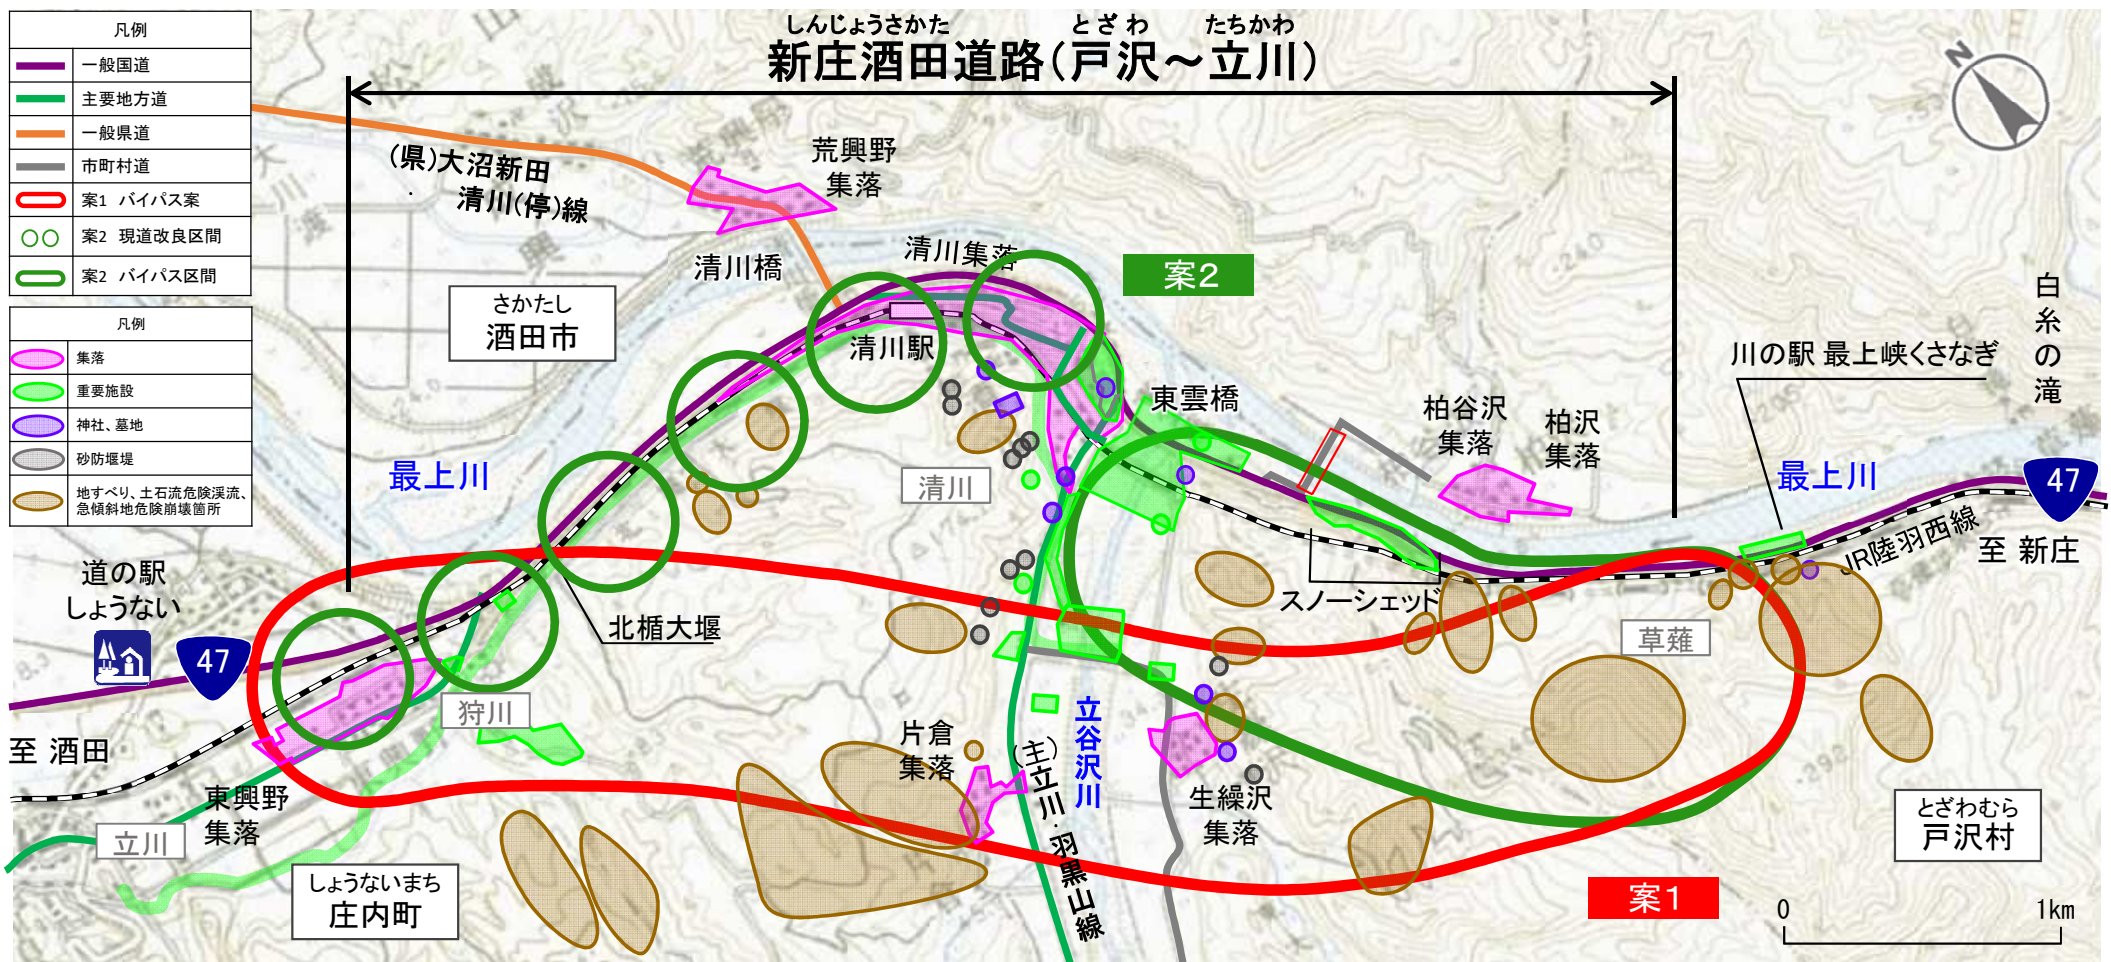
凡例
一般国道
主要地方道
一般県道
市町村道
案1 バイパス案
案2 現道改良区間
案2 バイパス区間

凡例
集落
重要施設
神社、墓地
砂防堰堤
地すべり、土石流危険渓流、急傾斜地危険崩壊箇所

しんじょうさかた とざわ たちかわ
新庄酒田道路(戸沢～立川)

(県)大沼新田清川(停)線
荒興野集落
清川橋
清川集落
案2
さかたし
酒田市
清川駅
東雲橋
柏谷沢集落
柏沢集落
川の駅 最上峡くさなぎ
白糸の滝
最上川
清川
最上川
47
至 新庄
JR陸羽西線
道の駅
しょうない
47
北楯大堰
スノーシェッド
草薙
至 酒田
狩川
片倉集落
(主)立川・羽黒山線
立谷沢川
生繰沢集落
東興野集落
立川
しょうないまち
庄内町
とざわむら
戸沢村
案1
0
1km